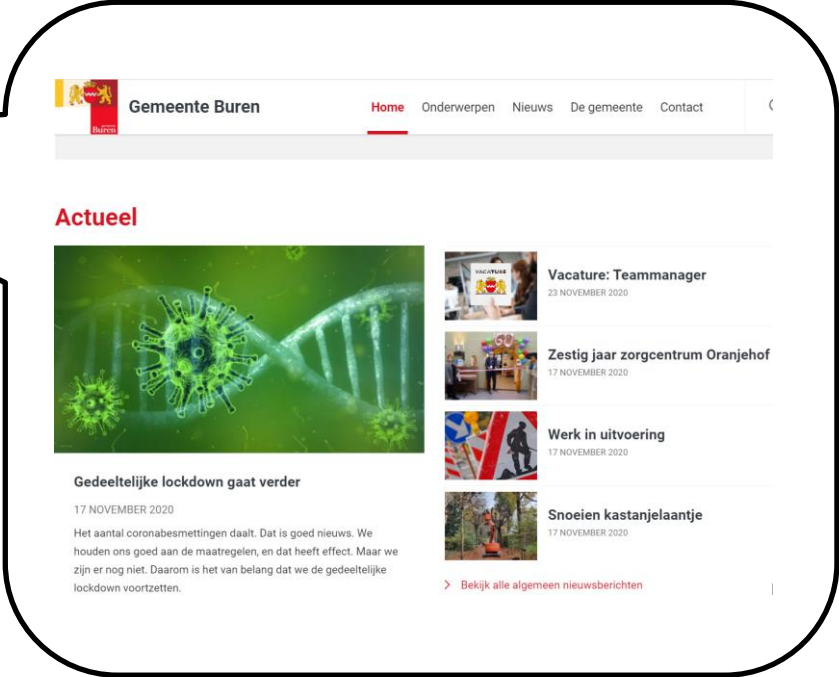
Buren

Gemeente Buren

Home Onderwerpen Nieuws De gemeente Contact

Actueel

Gedeeltelijke lockdown gaat verder

17 NOVEMBER 2020

Het aantal coronabesmettingen daalt. Dat is goed nieuws. We houden ons goed aan de maatregelen, en dat heeft effect. Maar we zijn er nog niet. Daarom is het van belang dat we de gedeeltelijke lockdown voortzetten.

VACATURE

Vacature: Teammanager
23 NOVEMBER 2020

60

Zestig jaar zorgcentrum Oranjehof
17 NOVEMBER 2020

Werk in uitvoering
17 NOVEMBER 2020

Snoeien kastanjelaantje
17 NOVEMBER 2020

Bekijk alle algemeen nieuwsberichten